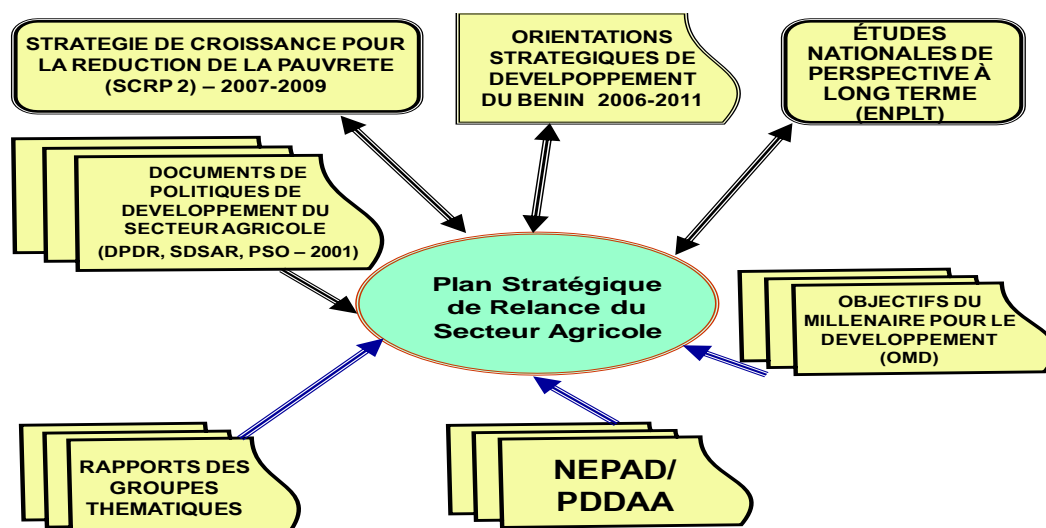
STRATEGIE DE CROISSANCE POUR LA REDUCTION DE LA PAUVRETE (SCRP 2) – 2007-2009

ORIENTATIONS STRATEGIQUES DE DEVELPOPPEMENT DU BENIN 2006-2011

ÉTUDES NATIONALES DE PERSPECTIVE À LONG TERME (ENPLT)

DOCUMENTS DE POLITIQUES DE DEVELOPPEMENT DU SECTEUR AGRICOLE (DPDR, SDSAR, PSO – 2001)

Plan Stratégique de Relance du Secteur Agricole

OBJECTIFS DU MILLENAIRE POUR LE DEVELOPPEMENT (OMD)

RAPPORTS DES GROUPES THEMATIQUES

NEPAD/ PDDAA